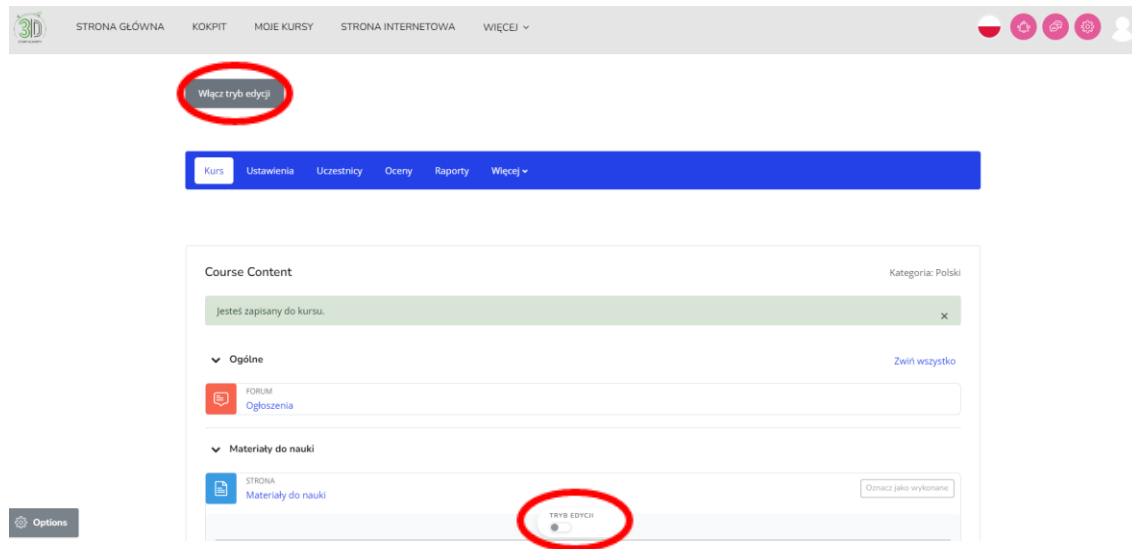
3D

STRONA GŁÓWNA KOKPIT MOJE KURSY STRONA INTERNETOWA WIĘCEJ

Włącz tryb edycji

Kurs Ustawienia Uczestnicy Oceny Raporty Więcej

Course Content

Kategoria: Polski

Jesteś zapisany do kursu.

×

Ogólne

Zwiń wszystko

FORUM
Ogłoszenia

Materiały do nauki

STRONA
Materiały do nauki

Oznacz jako wykonane

TRYB EDYCJI

Options